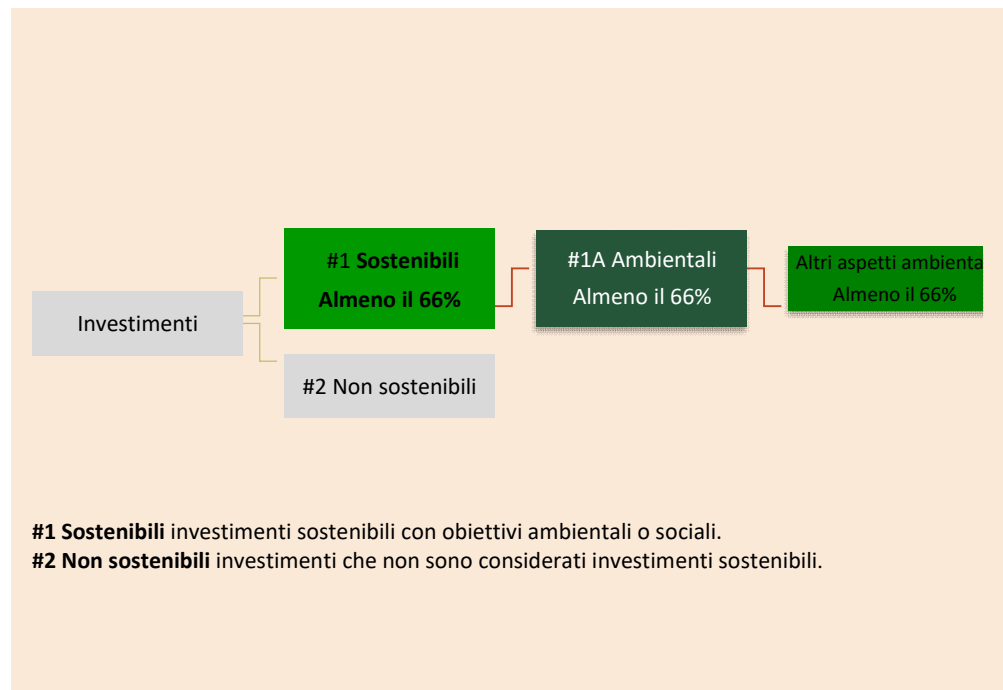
Investimenti

#1 **Sostenibili**
**Almeno il 66%**

#2 Non sostenibili

#1A Ambientali
Almeno il 66%

Altri aspetti ambienta
Almeno il 66%

**#1 Sostenibili** investimenti sostenibili con obiettivi ambientali o sociali.
**#2 Non sostenibili** investimenti che non sono considerati investimenti sostenibili.